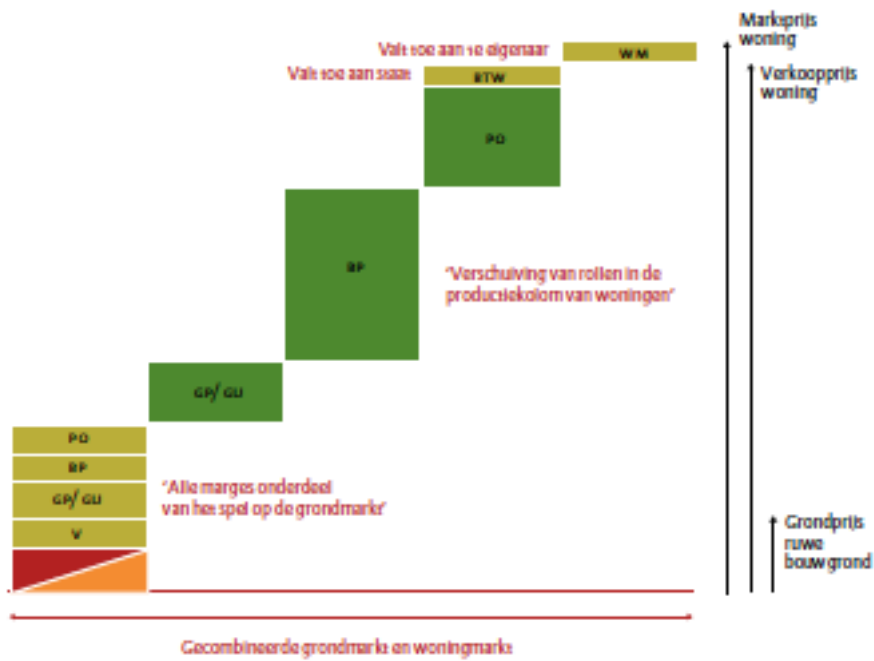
Markprijs woning

Valt toe aan 1e eigenaar

WM

Valt toe aan staat

BTW

Verkoopprijs woning

PO

BP

'Verschuiving van rollen in de productiekolom van woningen'

GP/ GU

PO

BP

GP/ GU

V

'Alle marges onderdeel van het spel op de grondmarkt'

Grondprijs ruwe bouwgrond

Gecombineerde grondmarkt en woningmarkt